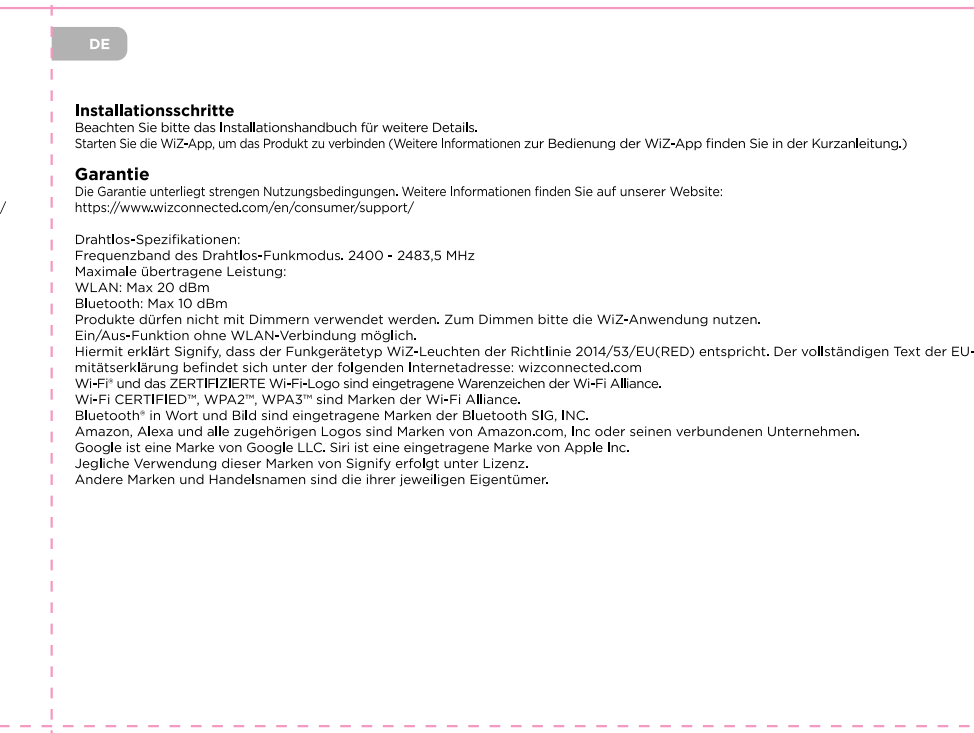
/

DE

Installationsschritte
Beachten Sie bitte das Installationshandbuch für weitere Details.
Starten Sie die WiZ-App, um das Produkt zu verbinden (Weitere Informationen zur Bedienung der WiZ-App finden Sie in der Kurzanleitung.)

Garantie
Die Garantie unterliegt strengen Nutzungsbedingungen. Weitere Informationen finden Sie auf unserer Website:
https://www.wizconnected.com/en/consumer/support/

Drahtlos-Spezifikationen:
Frequenzband des Drahtlos-Funkmodus. 2400 - 2483,5 MHz
Maximale übertragene Leistung:
WLAN: Max 20 dBm
Bluetooth: Max 10 dBm
Produkte dürfen nicht mit Dimmern verwendet werden. Zum Dimmen bitte die WiZ-Anwendung nutzen.
Ein/Aus-Funktion ohne WLAN-Verbindung möglich.
Hiermit erklärt Signify, dass der Funkgerätetyp WiZ-Leuchten der Richtlinie 2014/53/EU(RED) entspricht. Der vollständigen Text der EU-mitätserklärung befindet sich unter der folgenden Internetadresse: wizconnected.com
Wi-Fi® und das ZERTIFIZIERTE Wi-Fi-Logo sind eingetragene Warenzeichen der Wi-Fi Alliance.
Wi-Fi CERTIFIED™, WPA2™, WPA3™ sind Marken der Wi-Fi Alliance.
Bluetooth® in Wort und Bild sind eingetragene Marken der Bluetooth SIG, INC.
Amazon, Alexa und alle zugehörigen Logos sind Marken von Amazon.com, Inc oder seinen verbundenen Unternehmen.
Google ist eine Marke von Google LLC. Siri ist eine eingetragene Marke von Apple Inc.
Jegliche Verwendung dieser Marken von Signify erfolgt unter Lizenz.
Andere Marken und Handelsnamen sind die ihrer jeweiligen Eigentümer.